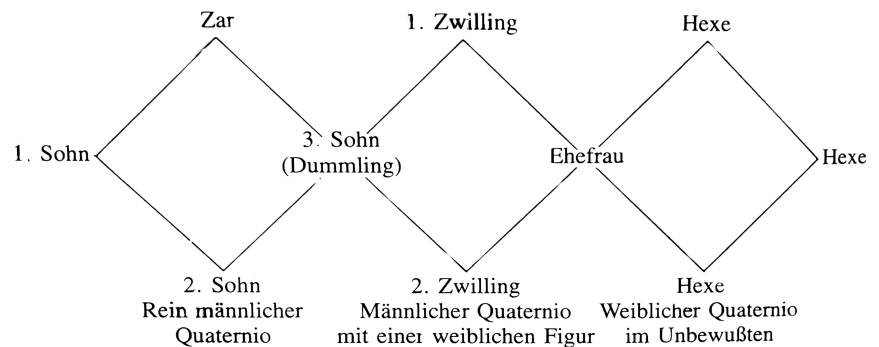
Zar

1. Zwilling

Hexe

1. Sohn

3. Sohn (Dummling)

Ehefrau

Hexe

2. Sohn
Rein männlicher Quaternio

2. Zwilling
Männlicher Quaternio mit einer weiblichen Figur

Hexe
Weiblicher Quaternio im Unbewußten